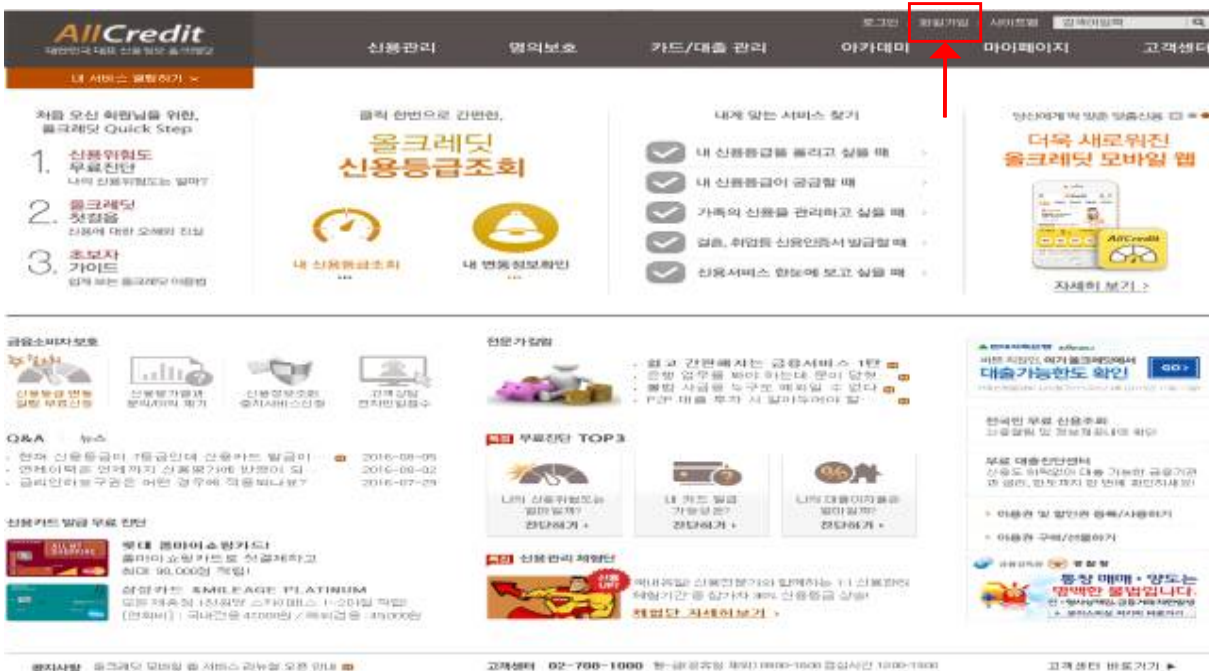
AllCredit
대한민국 대표 신용정보 올크레딧

로그인 회원가입 사이트맵 검색어입력

신용관리 명의보호 카드/대출 관리 아카데미 마이페이지 고객센터

내 서비스 활용하기

처음 오신 회원님을 위한, 올크레딧 Quick Step

1. 신용위험도 무료진단
나의 신용위험도는 얼마?

2. 올크레딧 첫걸음
신용에 대한 오해와 진실

3. 초보자 가이드
쉽게 보는 올크레딧 이용법

클릭 한번으로 간편한,
올크레딧
신용등급조회

내 신용등급조회
내 명의정보확인

내게 맞는 서비스 찾기
내 신용등급을 올리고 싶을 때
내 신용등급이 궁금할 때
가족의 신용을 관리하고 싶을 때
결혼, 취업등 신용인증서 발급할 때
신용서비스 한눈에 보고 싶을 때

더욱 새로워진
올크레딧 모바일 웹
AllCredit
자세히 보기 >

금융소비자보호
신용등급 변동 알림 무료신청
신용평가결과 분석리포트 확인
신용정보조회 중지서비스신청
고객상담 전자민원접수

Q&A 뉴스
· 현재 신용등급이 7등급인데 신용카드 발급이... 2016-08-05
· 연체이력은 언제까지 신용평가에 반영이 되... 2016-08-02
· 금리인하요구권은 어떤 경우에 적용되나요? 2016-07-29

신용카드 발급 무료 진단
롯데 홈마이쇼핑카드!
홈마이쇼핑카드로 천결제하고 최대 90,000점 적립!
삼성카드 SMILEAGE PLATINUM
모든 가맹점 1천원당 스마일리지 1~2마일 적립
[연회비] : 국내전용 45000원 / 해외겸용 45000원

전문가칼럼
· 쉽고 간편해지는 금융서비스 1탄
· 은행 업무를 봐야 하는데 문이 닫혔...
· 불법 사금융 누구로 예방할 수 있다
· P2P 대출 투자 시 알아두어야 할...

무료진단 TOP3
나의 신용위험도는 얼마일까?
진단하기 >
내 카드 발급 가능성은?
진단하기 >
나의 대출이자율은 얼마일까?
진단하기 >

신용관리 체험단
전문가와 함께하는 1:1 신용관리 체험기간 중 참가자 30% 신용등급 상승!
체험단 자세히보기 >

어디서나 올크레딧에서
대출가능한도 확인
GO>

한국인 무료 신용조회
무료 대출진단센터
· 이용권 및 할인권 등록/사용하기
· 이용권 구매/선물하기

통장 매매·양도는 명백한 불법입니다.

공지사항 올크레딧 모바일 웹 서비스 리뉴얼 오픈 안내
고객센터 02-708-1000
고객센터 바로가기 ▶